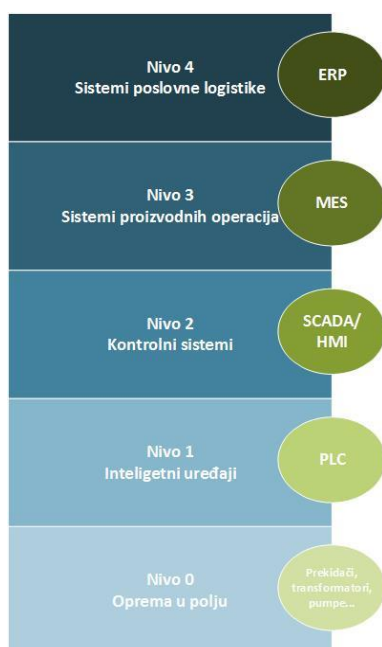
Nivo 4
Sistemi poslovne logistike

ERP

Nivo 3
Sistemi proizvodnih operacija

MES

Nivo 2
Kontrolni sistemi

SCADA/
HMI

Nivo 1
Inteligetni uređaji

PLC

Nivo 0
Oprema u polju

Prekidači, transformatori, pumpe...